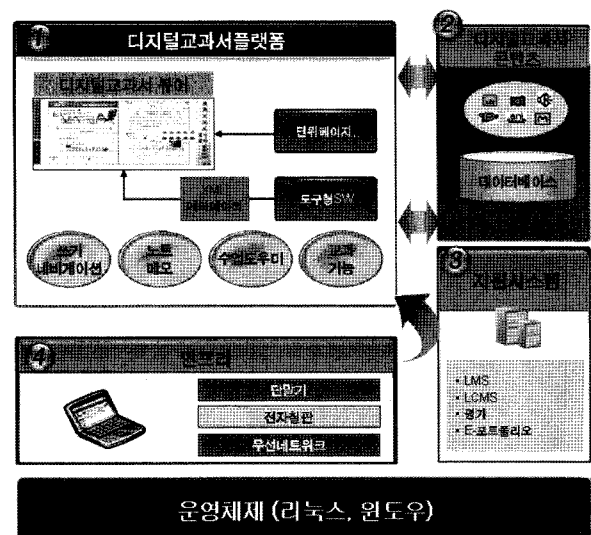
①
디지털교과서플랫폼

디지털교과서 뷰어

단위페이지

XML
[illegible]

도구형SW

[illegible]
네비게이션

노트
메모

수업도우미

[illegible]
기능

②
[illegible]
콘텐츠

데이터베이스

③
지원시스템

• LMS
• LCMS
• 평가
• E-포트폴리오

④
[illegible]

단말기

전자칠판

무선네트워크

운영체제 (리눅스, 윈도우)